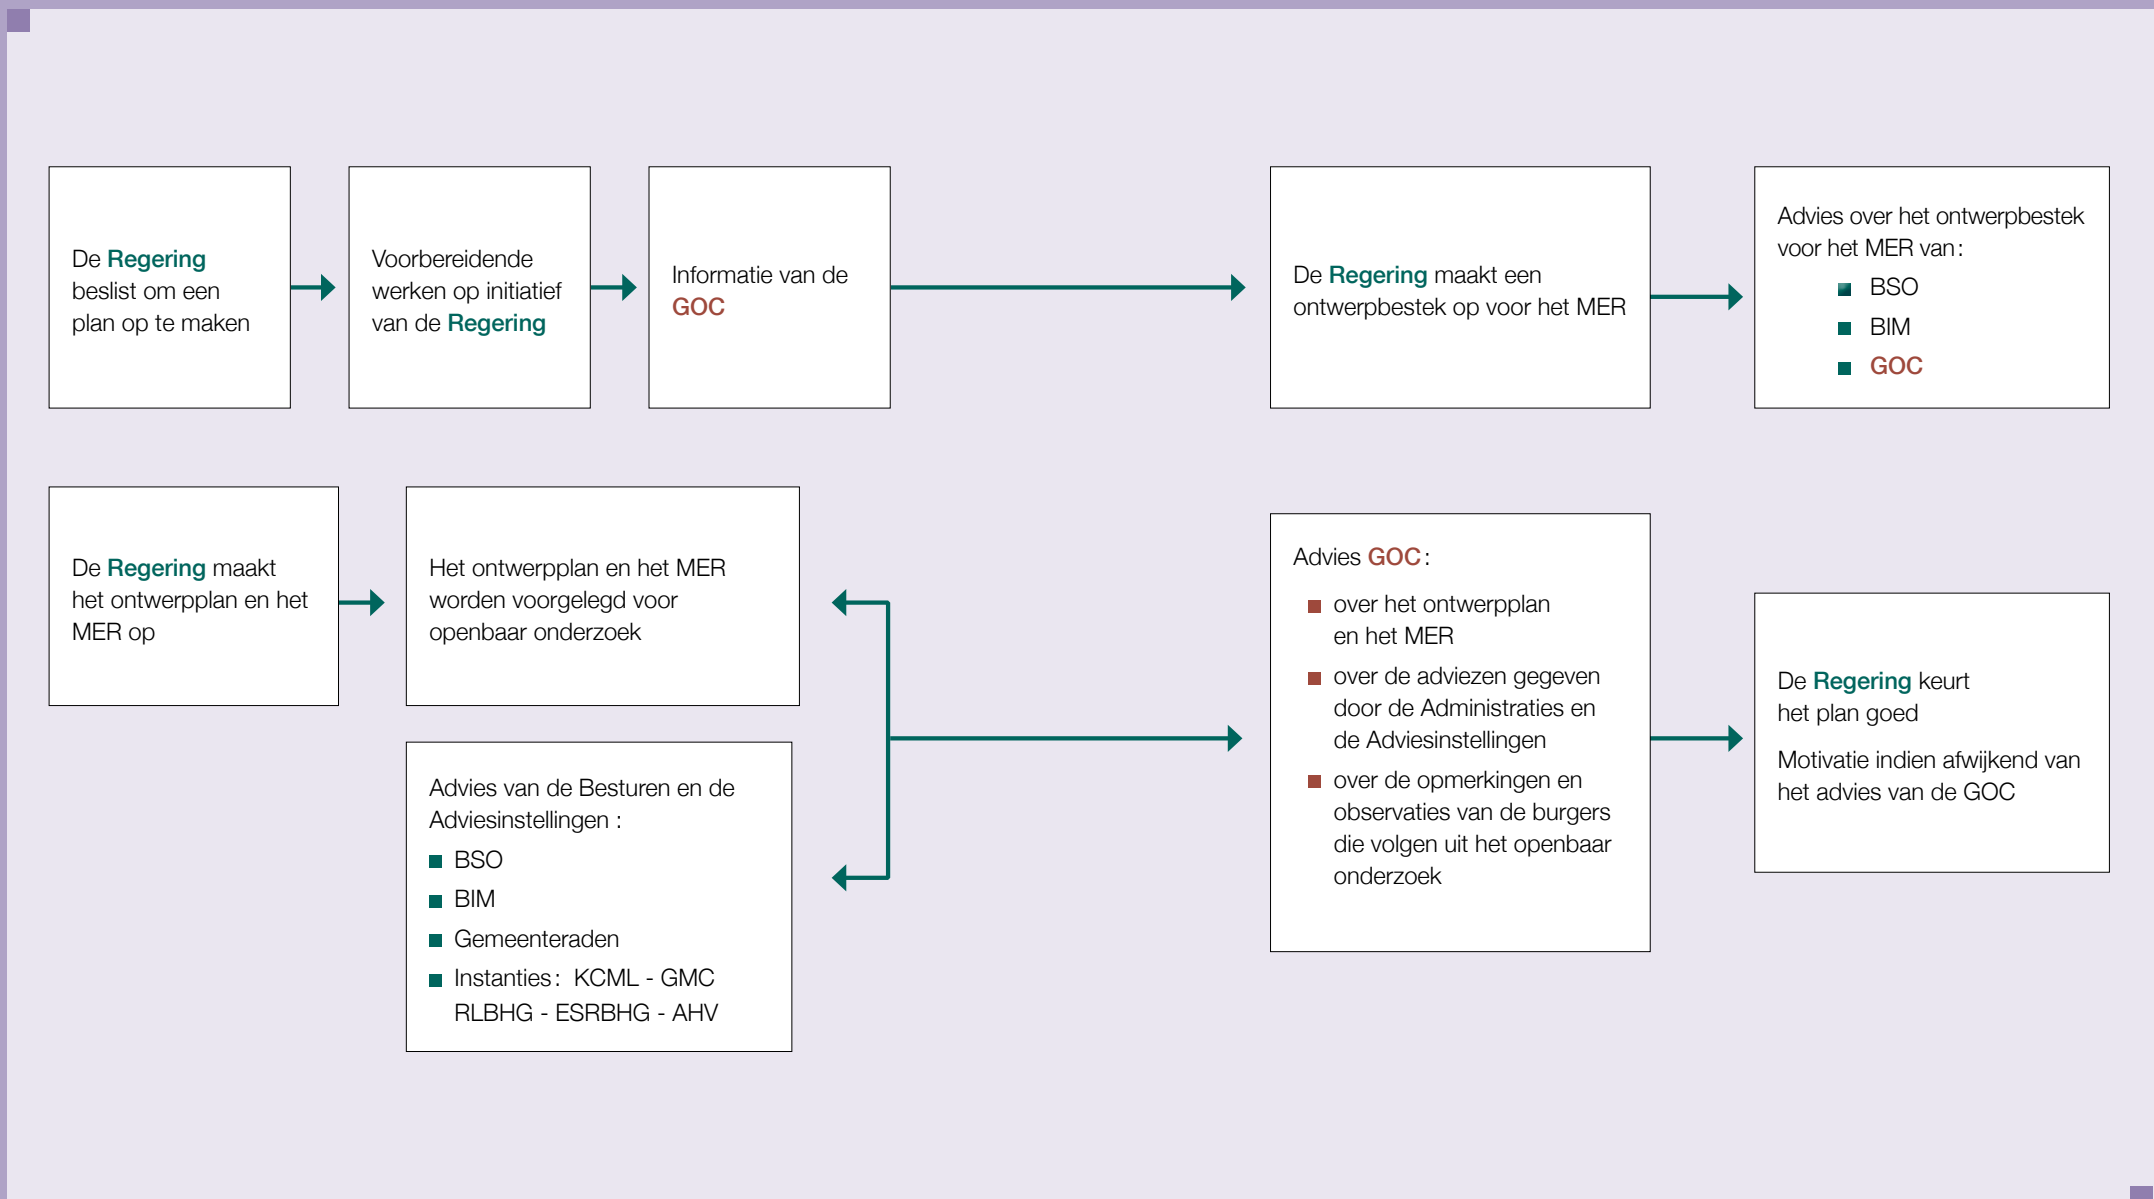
De Regering beslist om een plan op te maken

Voorbereidende werken op initiatief van de Regering

Informatie van de GOC

De Regering maakt een ontwerpbestek op voor het MER

Advies over het ontwerpbestek voor het MER van:
- BSO
- BIM
- GOC

De Regering maakt het ontwerpplan en het MER op

Het ontwerpplan en het MER worden voorgelegd voor openbaar onderzoek

Advies van de Besturen en de Adviesinstellingen :
- BSO
- BIM
- Gemeenteraden
- Instanties: KCML - GMC RLBHG - ESRBHG - AHV

Advies GOC:
- over het ontwerpplan en het MER
- over de adviezen gegeven door de Administraties en de Adviesinstellingen
- over de opmerkingen en observaties van de burgers die volgen uit het openbaar onderzoek

De Regering keurt het plan goed

Motivatie indien afwijkend van het advies van de GOC